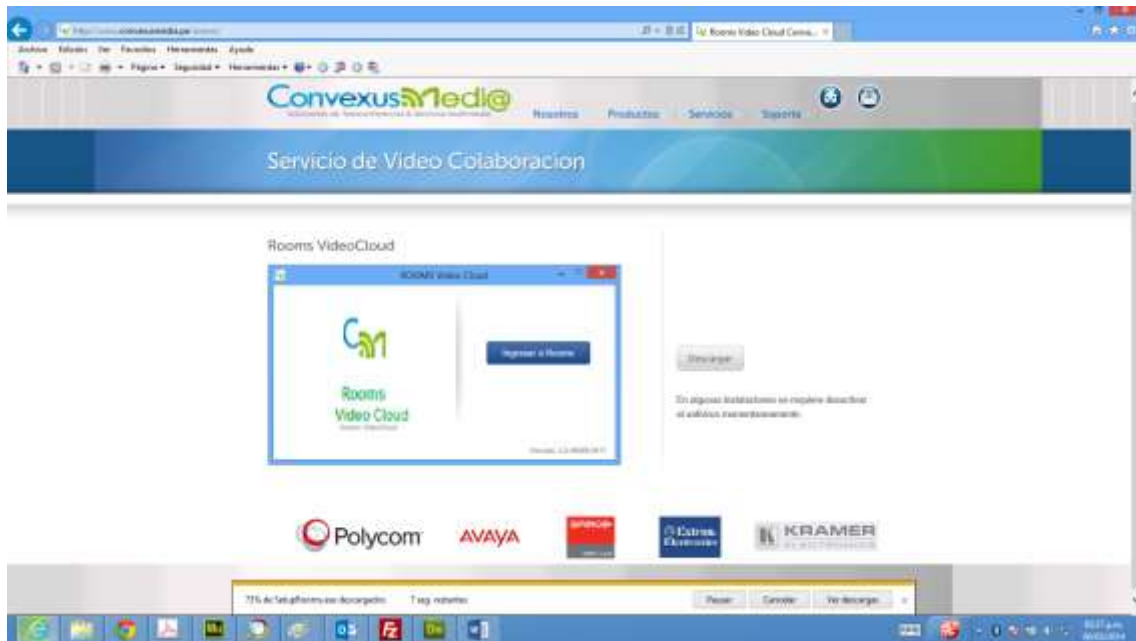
http://www.convexusmedia.pe/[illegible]

Rooms Video Cloud Conve...

Archivo Edición Ver Favoritos Herramientas Ayuda

Página Seguridad Herramientas

ConvexusMedi@

Nosotros Productos Servicios Soporte

Servicio de Video Colaboracion

Rooms VideoCloud

ROOMS Video Cloud

Rooms Video Cloud

Ingresar a Rooms

Descargar

En algunas instalaciones se requiere desactivar el antivirus momentaneamente.

Polycom AVAYA KRAMER

75% de SetupRooms.exe descargados 7 seg. restantes

Pausar Cancelar Ver descargas